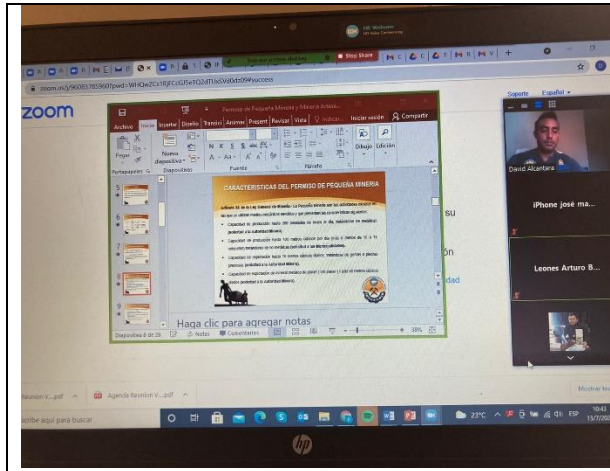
HD Webcam

Stop Share

zoom.us/j/96083785960?pwd=WHQwZCs1RjFCcGJ5eTQ2dTIxSVa0dz09#success

zoom

Soporte Español

Permiso de Pequeña Minería y Minería Artesa...

Archivo Inicio Insertar Diseño Transic Animac Present Revisar Vista Indicar... Iniciar sesión Compartir

Pegar Nueva diapositiva Dibujo Edición

Portapapeles Diapositivas Fuente Párrafo

CARACTERÍSTICAS DEL PERMISO DE PEQUEÑA MINERÍA

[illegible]

Haga clic para agregar notas

Diapositiva 8 de 26 Notas Comentarios 38%

su

ón

dad

David Alcantara

iPhone josé ma...

Leones Arturo B...

Reunion V....pdf

Agenda Reunion V....pdf

Mostrar todo

ribe aquí para buscar

23°C ESP 10:43 13/7/2021

hp